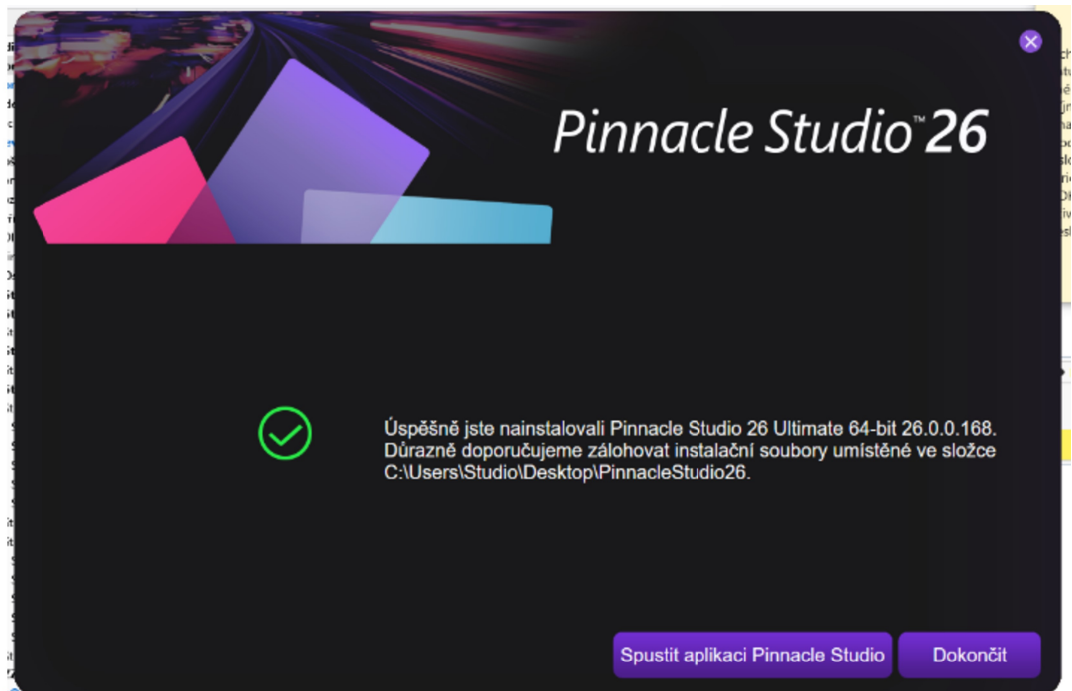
Pinnacle Studio™ 26

Úspěšně jste nainstalovali Pinnacle Studio 26 Ultimate 64-bit 26.0.0.168. Důrazně doporučujeme zálohovat instalační soubory umístěné ve složce C:\Users\Studio\Desktop\PinnacleStudio26.

Spustit aplikaci Pinnacle Studio

Dokončit